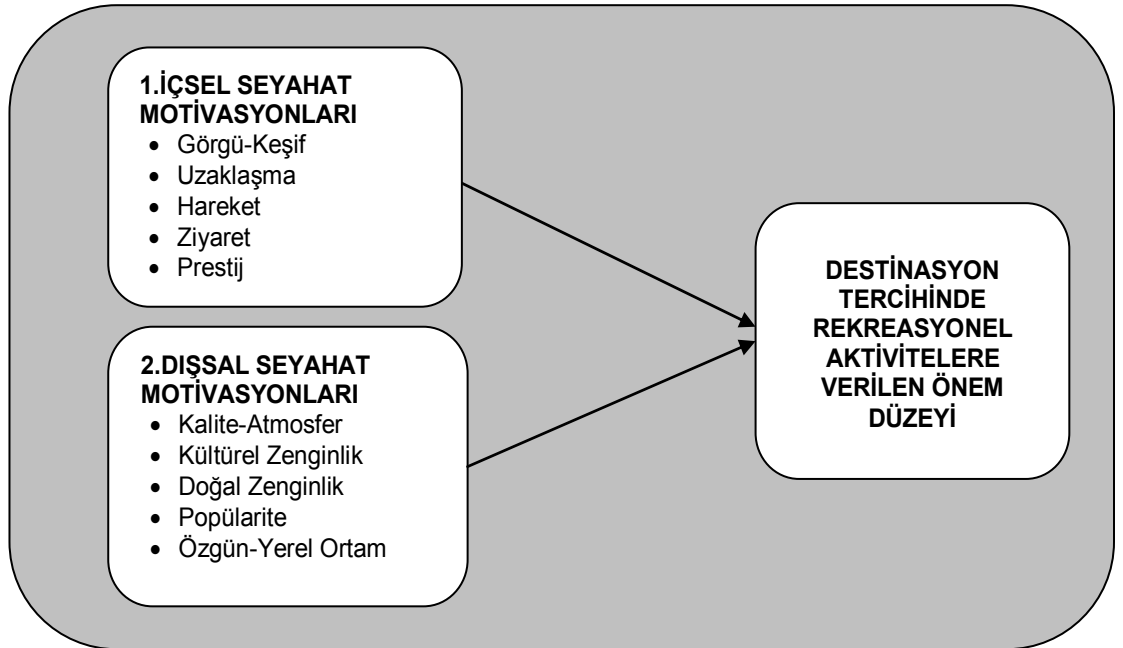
1.İÇSEL SEYAHAT MOTİVASYONLARI
- Görgü-Keşif
- Uzaklaşma
- Hareket
- Ziyaret
- Prestij

2.DIŞSAL SEYAHAT MOTİVASYONLARI
- Kalite-Atmosfer
- Kültürel Zenginlik
- Doğal Zenginlik
- Popülarite
- Özgün-Yerel Ortam

DESTİNASYON TERCİHİNDE REKREASYONEL AKTİVİTELERE VERİLEN ÖNEM DÜZEYİ